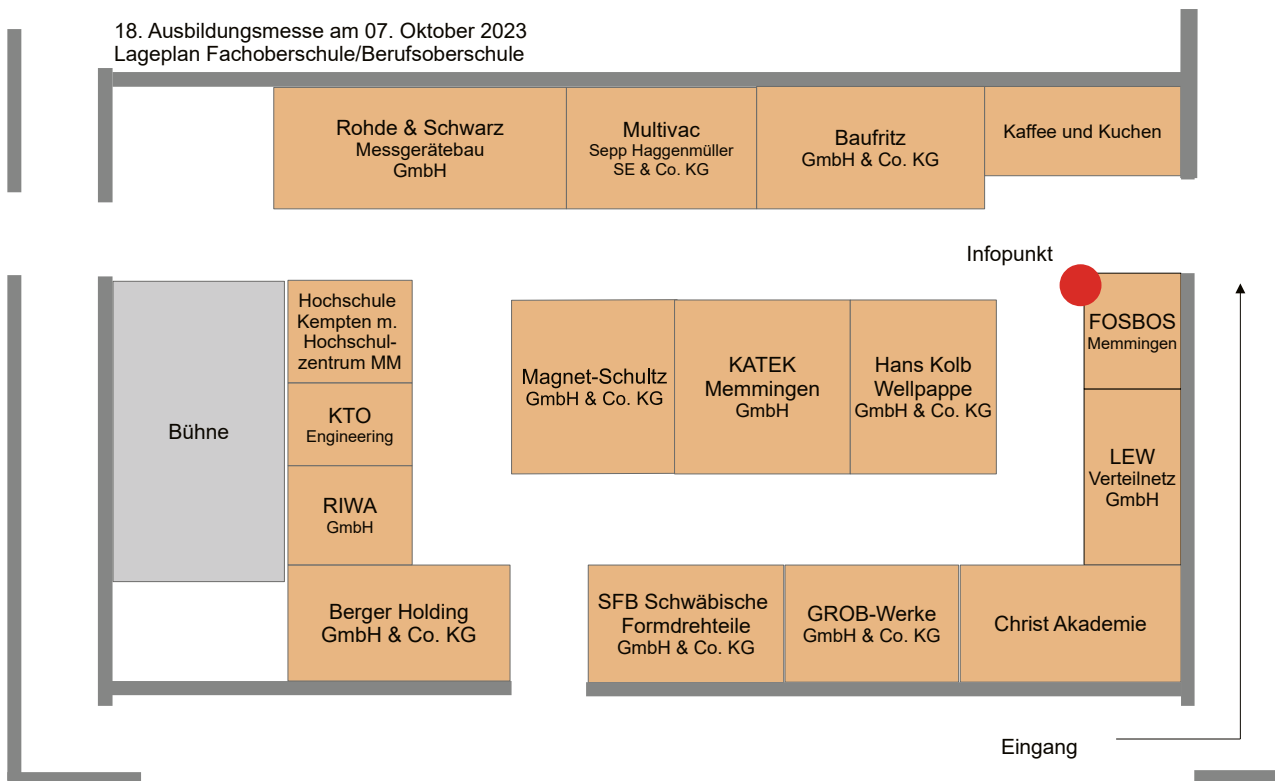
18. Ausbildungsmesse am 07. Oktober 2023
Lageplan Fachoberschule/Berufsoberschule

Rohde & Schwarz
Messgerätebau
GmbH

Multivac
Sepp Haggenmüller
SE & Co. KG

Baufritz
GmbH & Co. KG

Kaffee und Kuchen

Infopunkt

Hochschule
Kempten m.
Hochschulzentrum MM

Bühne

KTO
Engineering

RIWA
GmbH

Magnet-Schultz
GmbH & Co. KG

KATEK
Memmingen
GmbH

Hans Kolb
Wellpappe
GmbH & Co. KG

FOSBOS
Memmingen

LEW
Verteilnetz
GmbH

Berger Holding
GmbH & Co. KG

SFB Schwäbische
Formdrehteile
GmbH & Co. KG

GROB-Werke
GmbH & Co. KG

Christ Akademie

Eingang